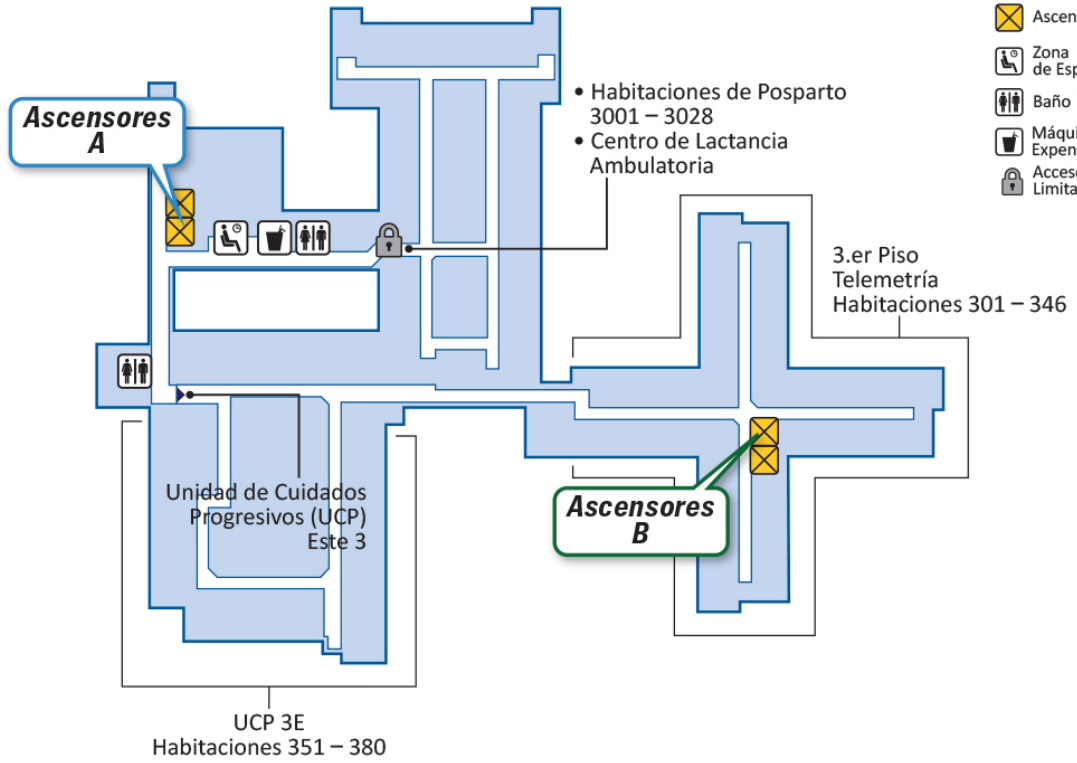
Ascensores A

• Habitaciones de Posparto 3001 – 3028
• Centro de Lactancia Ambulatoria

Ascen
Zona de Esp
Baño
Máqui Expen
Acceso Limita

3.er Piso
Telemetría
Habitaciones 301 – 346

Unidad de Cuidados Progresivos (UCP) Este 3

Ascensores B

UCP 3E
Habitaciones 351 – 380